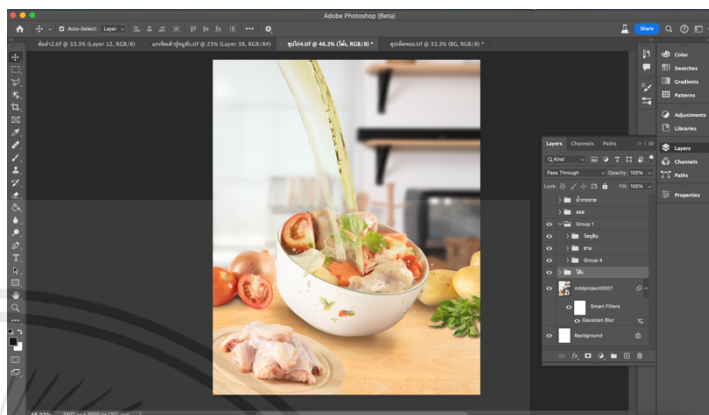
Adobe Photoshop (Beta)

Auto-Select: Layer

Share

ต้มยำ2.tif @ 33.3% (Layer 12, RGB/8) × | ยกเลิกเด้าซุปไก่... @ 25% (Layer 38, RGB/8) × | ซุปไก่4.tif @ 46.3% (ไก่, RGB/8) * × | ซุปไก่ผสม.tif @ 33.3% (BG, RGB/8) * ×

Color
Swatches
Gradients
Patterns
Adjustments
Libraries
Layers
Channels
Paths
Properties

Layers Channels Paths

Kind

Pass Through Opacity: 100%

Lock: Fill: 100%

น้ำซุป
ผล
Group 1
วัตถุดิบ
ชาม
Group 4
ไก่
midproject0007
Smart Filters
Gaussian Blur
Background